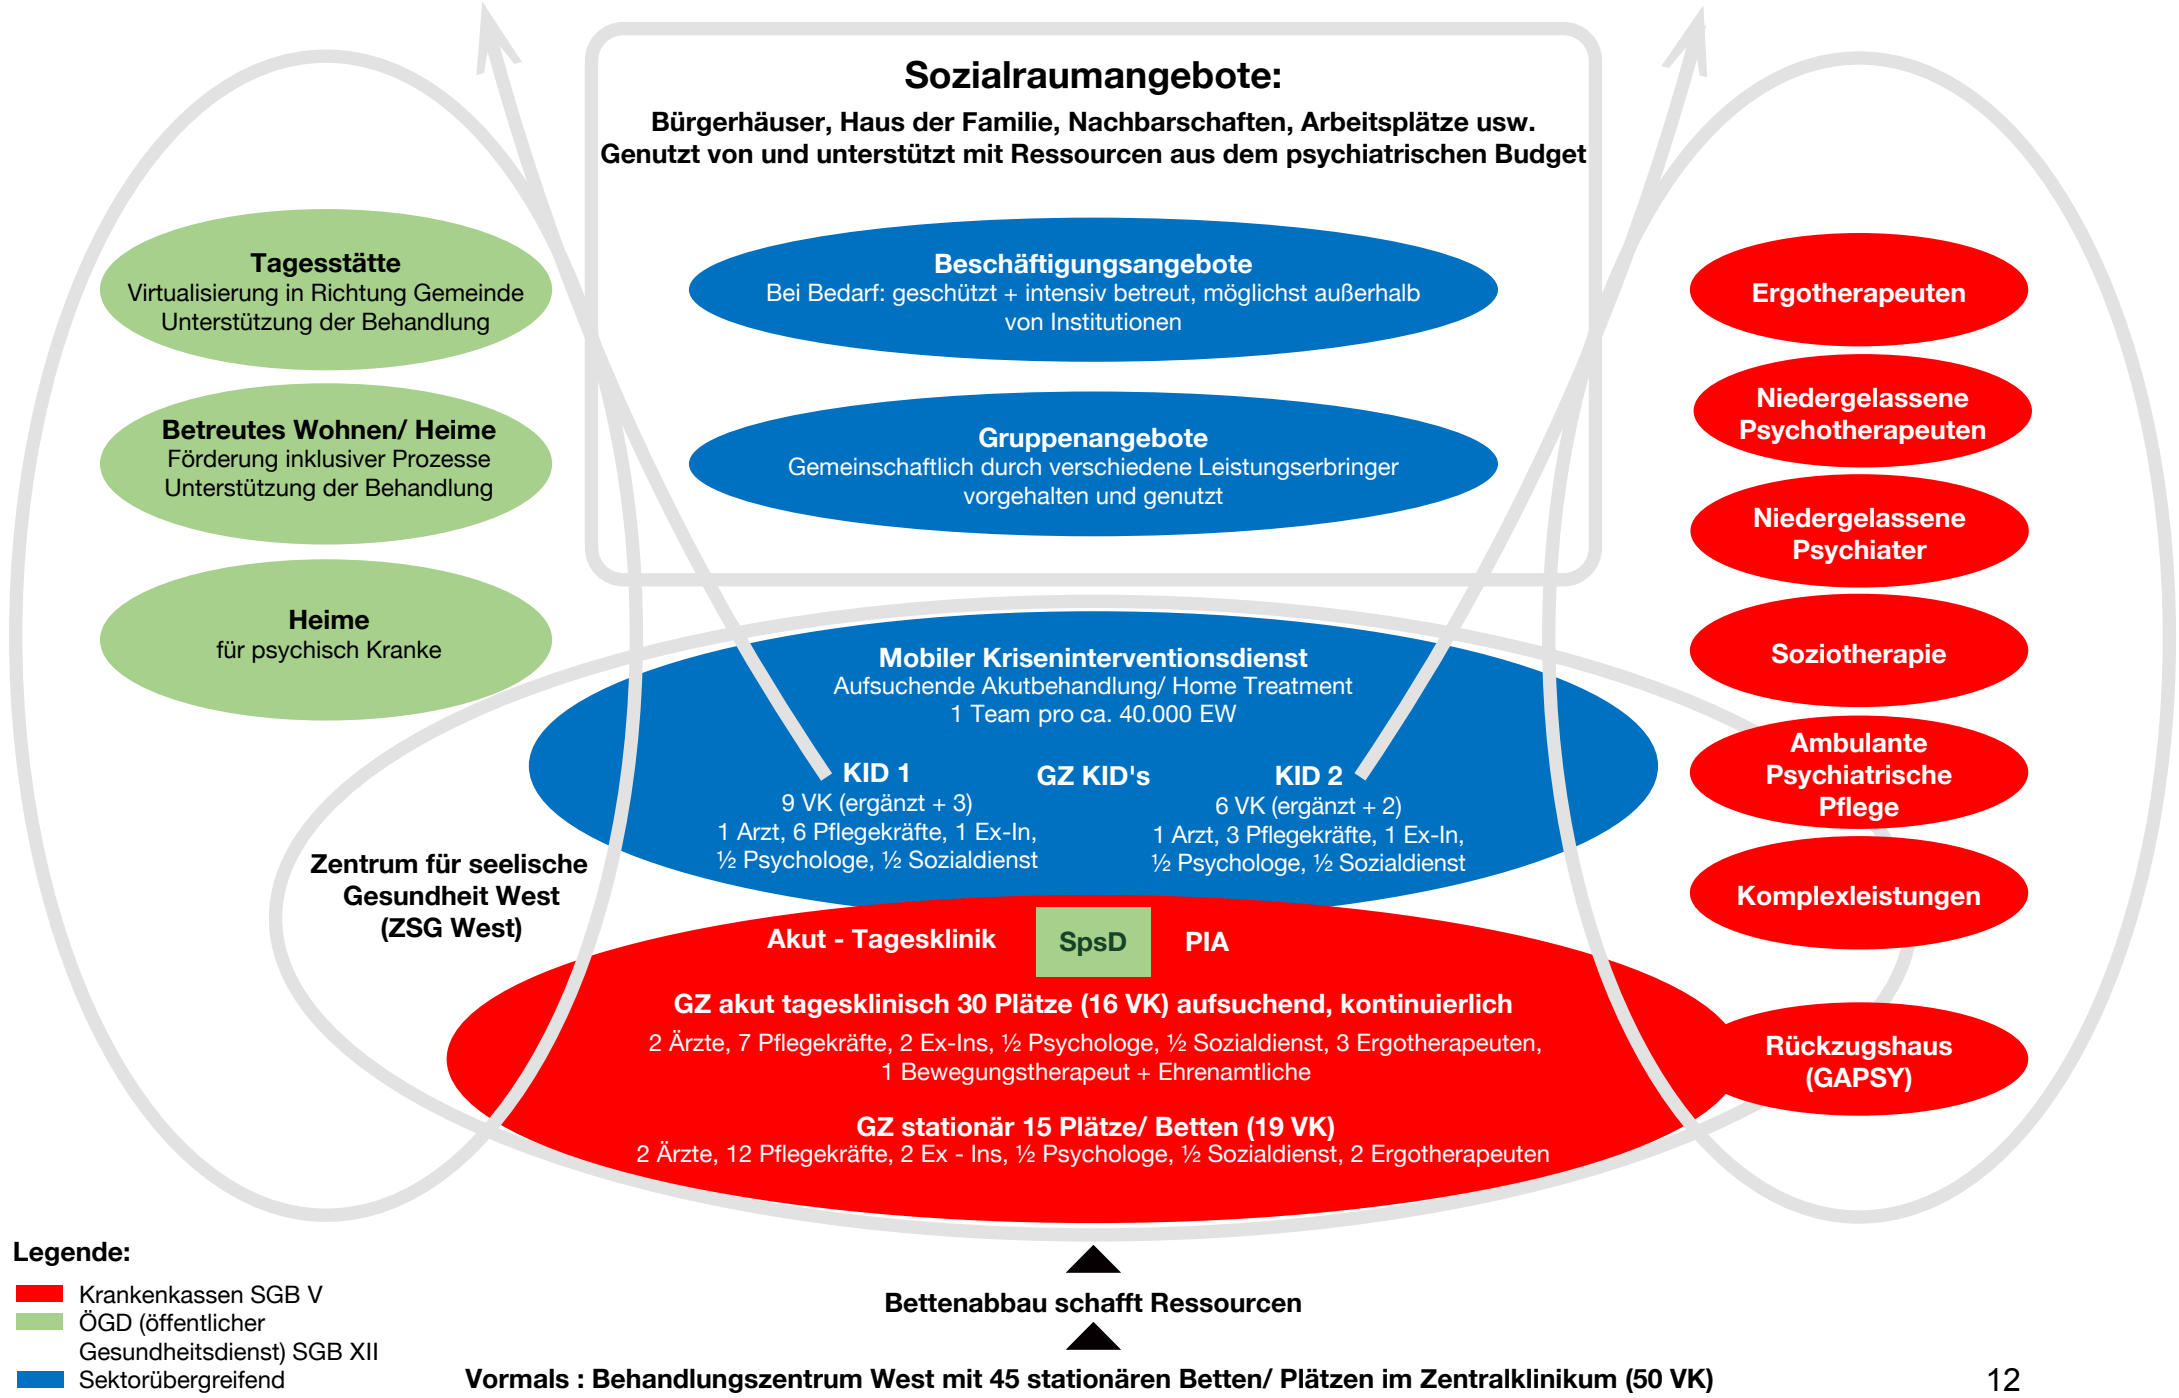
Sozialraumangebote:

Bürgerhäuser, Haus der Familie, Nachbarschaften, Arbeitsplätze usw.
Genutzt von und unterstützt mit Ressourcen aus dem psychiatrischen Budget

Tagesstätte
Virtualisierung in Richtung Gemeinde
Unterstützung der Behandlung

Betreutes Wohnen/ Heime
Förderung inklusiver Prozesse
Unterstützung der Behandlung

Heime
für psychisch Kranke

Beschäftigungsangebote
Bei Bedarf: geschützt + intensiv betreut, möglichst außerhalb von Institutionen

Gruppenangebote
Gemeinschaftlich durch verschiedene Leistungserbringer vorgehalten und genutzt

Ergotherapeuten

Niedergelassene Psychotherapeuten

Niedergelassene Psychiater

Soziotherapie

Ambulante Psychiatrische Pflege

Komplexleistungen

Rückzugshaus (GAPSY)

Mobiler Kriseninterventionsdienst
Aufsuchende Akutbehandlung/ Home Treatment
1 Team pro ca. 40.000 EW

KID 1
9 VK (ergänzt + 3)
1 Arzt, 6 Pflegekräfte, 1 Ex-In,
½ Psychologe, ½ Sozialdienst

GZ KID's

KID 2
6 VK (ergänzt + 2)
1 Arzt, 3 Pflegekräfte, 1 Ex-In,
½ Psychologe, ½ Sozialdienst

Zentrum für seelische Gesundheit West (ZSG West)

Akut - Tagesklinik SpsD PIA

GZ akut tagesklinisch 30 Plätze (16 VK) aufsuchend, kontinuierlich
2 Ärzte, 7 Pflegekräfte, 2 Ex-Ins, ½ Psychologe, ½ Sozialdienst, 3 Ergotherapeuten, 1 Bewegungstherapeut + Ehrenamtliche

GZ stationär 15 Plätze/ Betten (19 VK)
2 Ärzte, 12 Pflegekräfte, 2 Ex - Ins, ½ Psychologe, ½ Sozialdienst, 2 Ergotherapeuten

Legende:
Krankenkassen SGB V
ÖGD (öffentlicher Gesundheitsdienst) SGB XII
Sektorübergreifend

Bettenabbau schafft Ressourcen

Vormals : Behandlungszentrum West mit 45 stationären Betten/ Plätzen im Zentralklinikum (50 VK)

12